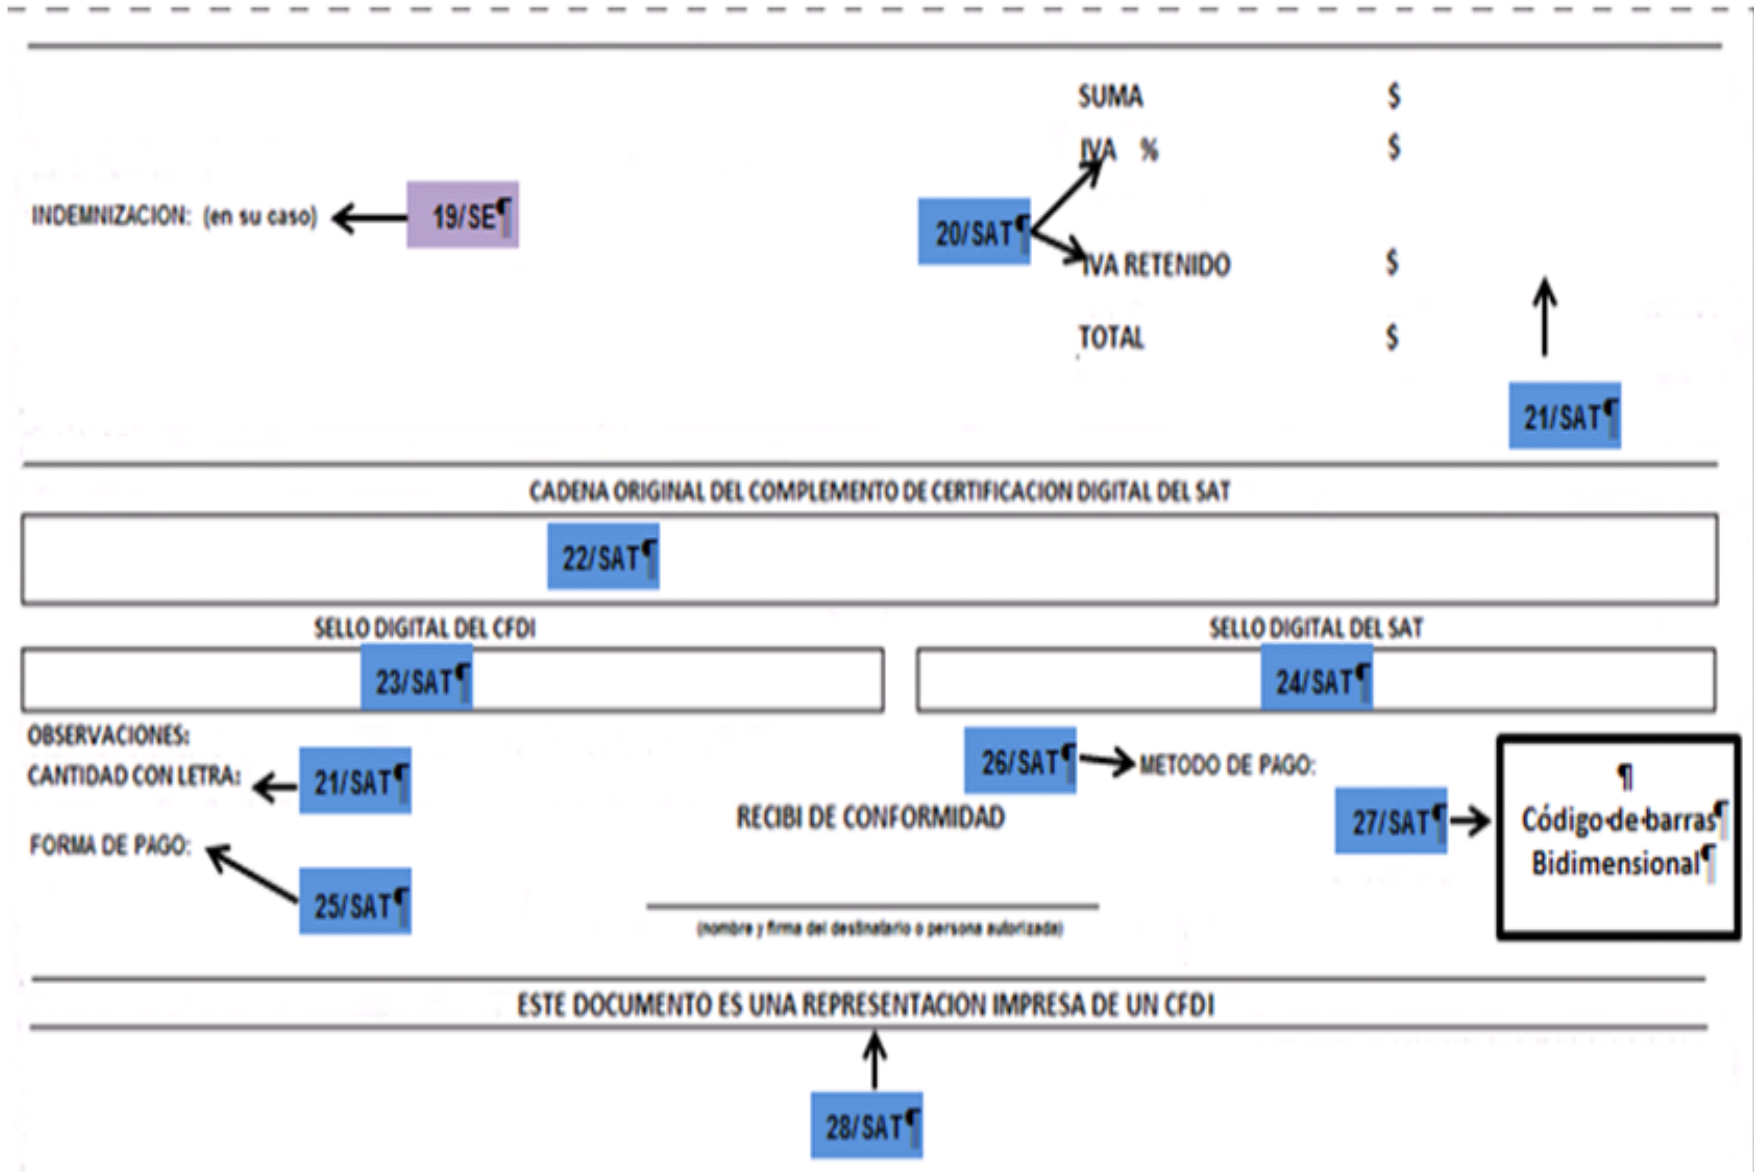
SUMA $

IVA % $

INDEMNIZACION: (en su caso) 19/SE¶

20/SAT¶

IVA RETENIDO $

TOTAL $

21/SAT¶

CADENA ORIGINAL DEL COMPLEMENTO DE CERTIFICACION DIGITAL DEL SAT

22/SAT¶

SELLO DIGITAL DEL CFDI

23/SAT¶

SELLO DIGITAL DEL SAT

24/SAT¶

OBSERVACIONES:

CANTIDAD CON LETRA: 21/SAT¶

26/SAT¶ METODO DE PAGO:

RECIBI DE CONFORMIDAD

27/SAT¶

¶
Código de barras¶
Bidimensional¶

FORMA DE PAGO:

25/SAT¶

(nombre y firma del destinatario o persona autorizada)

ESTE DOCUMENTO ES UNA REPRESENTACION IMPRESA DE UN CFDI

28/SAT¶